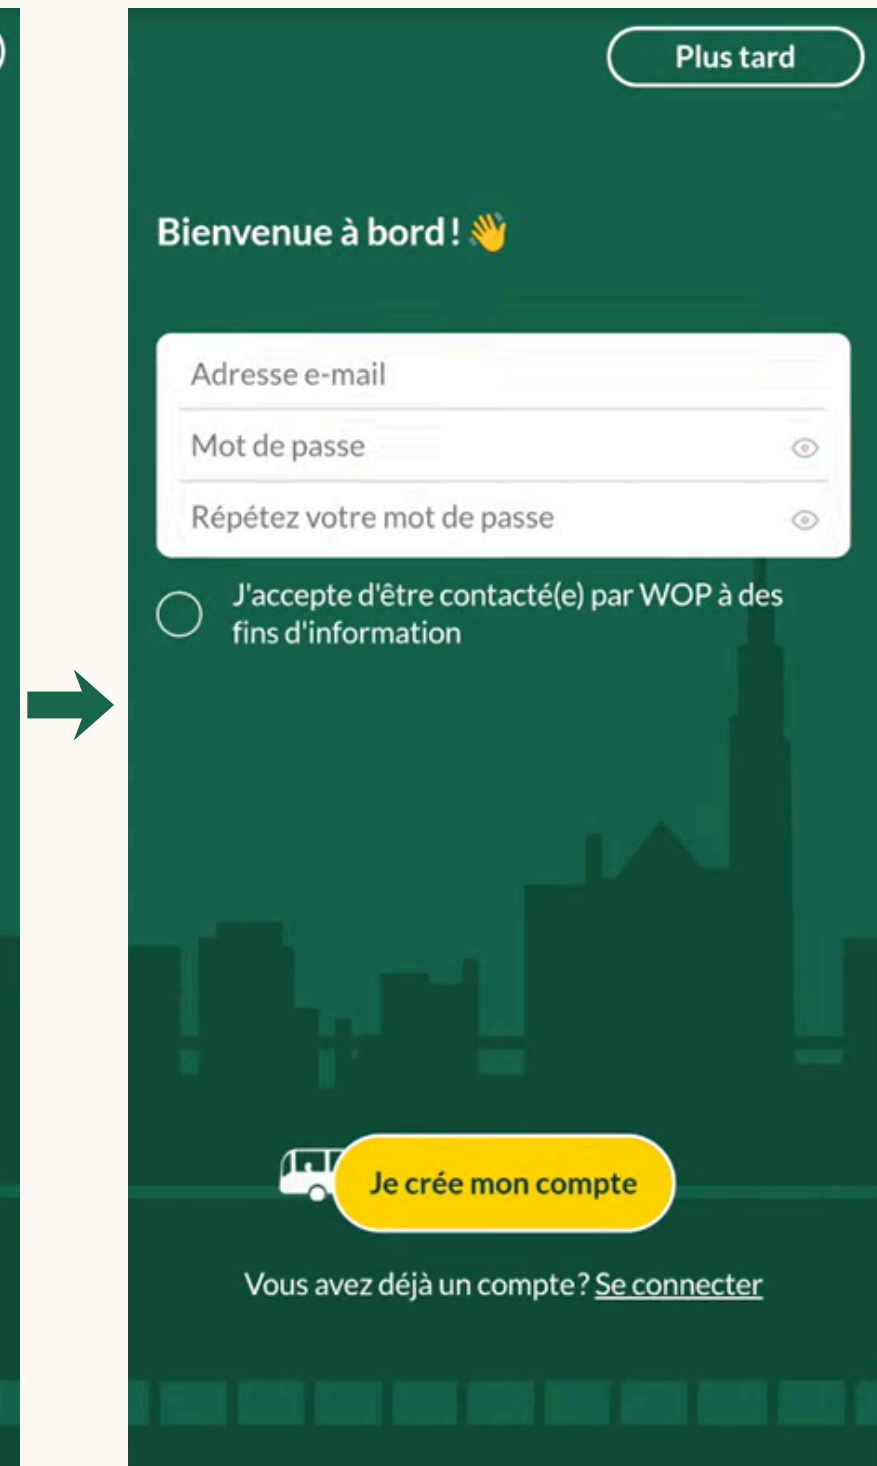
Plus tard

Bienvenue à bord ! 👋

Adresse e-mail

Mot de passe

Répétez votre mot de passe

J'accepte d'être contacté(e) par WOP à des fins d'information

Je crée mon compte

Vous avez déjà un compte? Se connecter